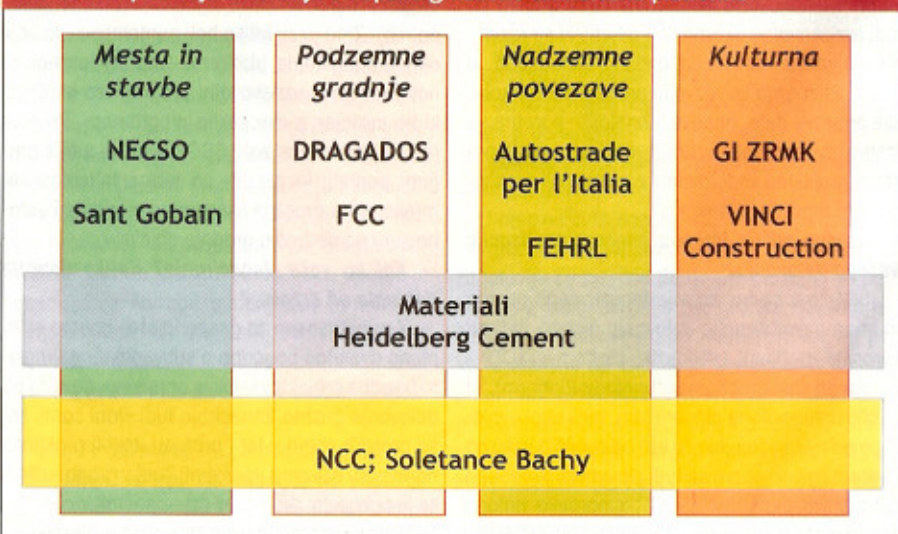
Mesta in stavbe

NECSO

Sant Gobain

Podzemne gradnje

DRAGADOS

FCC

Nadzemne povezave

Autostrade per l'Italia

FEHRL

Kulturna

GI ZRMK

VINCI Construction

Materiali
Heidelberg Cement

NCC; Soletance Bachy